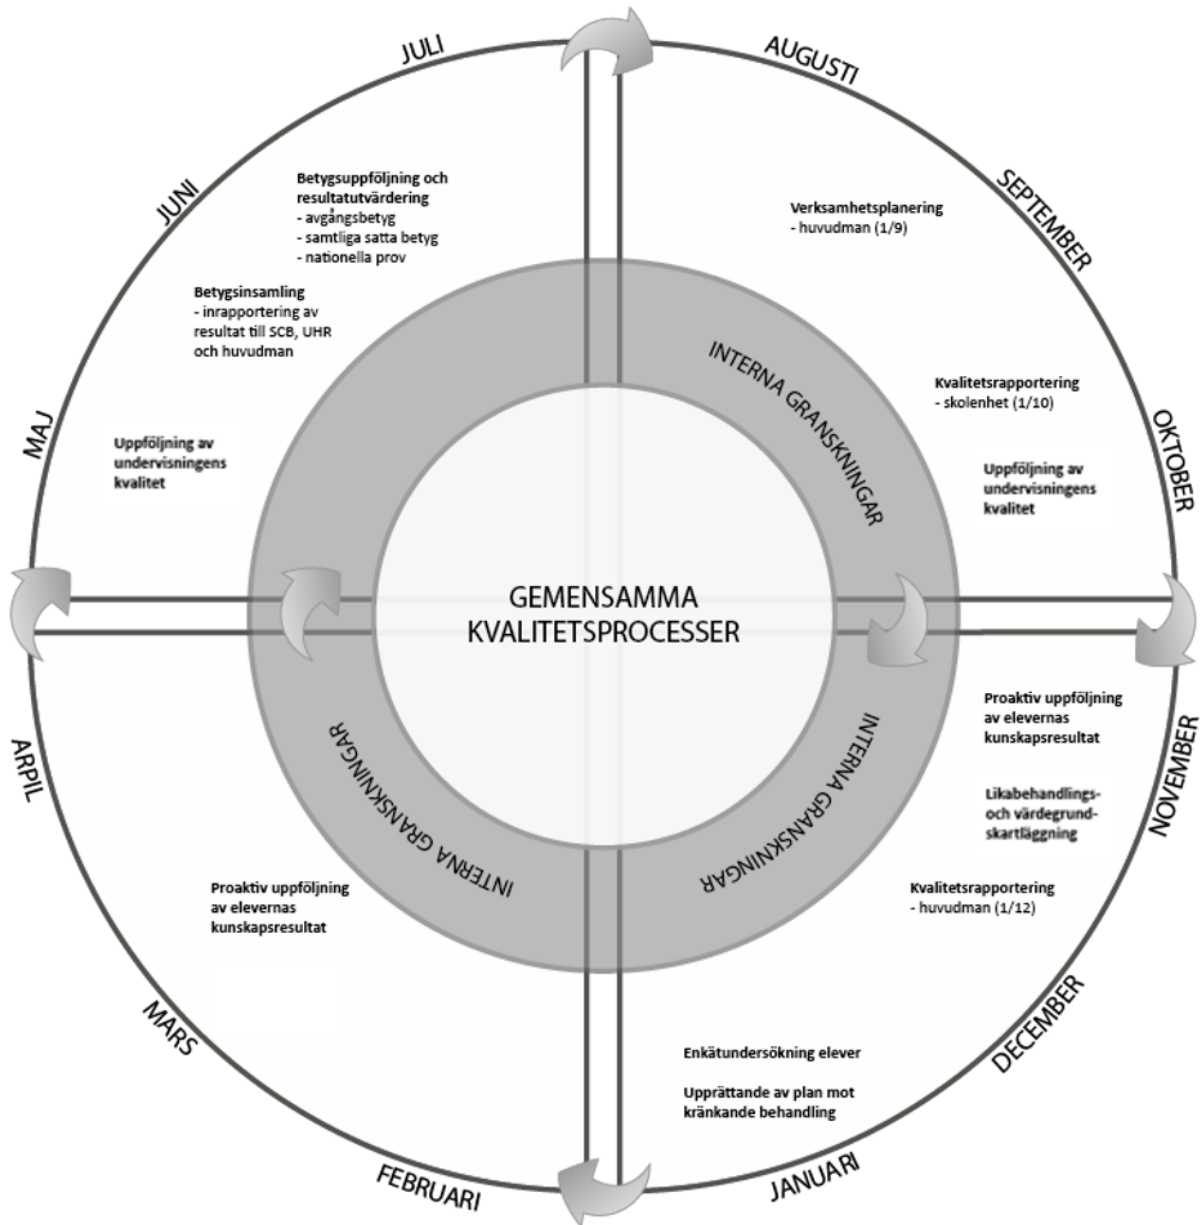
JULI

AUGUSTI

JUNI

Betygsuppföljning och resultatutvärdering
- avgångsbetyg
- samtliga satta betyg
- nationella prov

SEPTEMBER

Verksamhetsplanering
- huvudman (1/9)

Betygsinsamling
- inrapportering av resultat till SCB, UHR och huvudman

INTERNA GRANSKNINGAR

Kvalitetsrapportering
- skolenhet (1/10)

MAJ

Uppföljning av undervisningens kvalitet

OKTOBER

Uppföljning av undervisningens kvalitet

GEMENSAMMA KVALITETSPROCESSER

Proaktiv uppföljning av elevernas kunskapsresultat

ARPIL

NOVEMBER

INTERNA GRANSKNINGAR

INTERNA GRANSKNINGAR

Likabehandlings- och värdegrundskartläggning

Proaktiv uppföljning av elevernas kunskapsresultat

Kvalitetsrapportering
- huvudman (1/12)

MARS

DECEMBER

Enkätundersökning elever

Upprättande av plan mot kränkande behandling

FEBRUARI

JANUARI